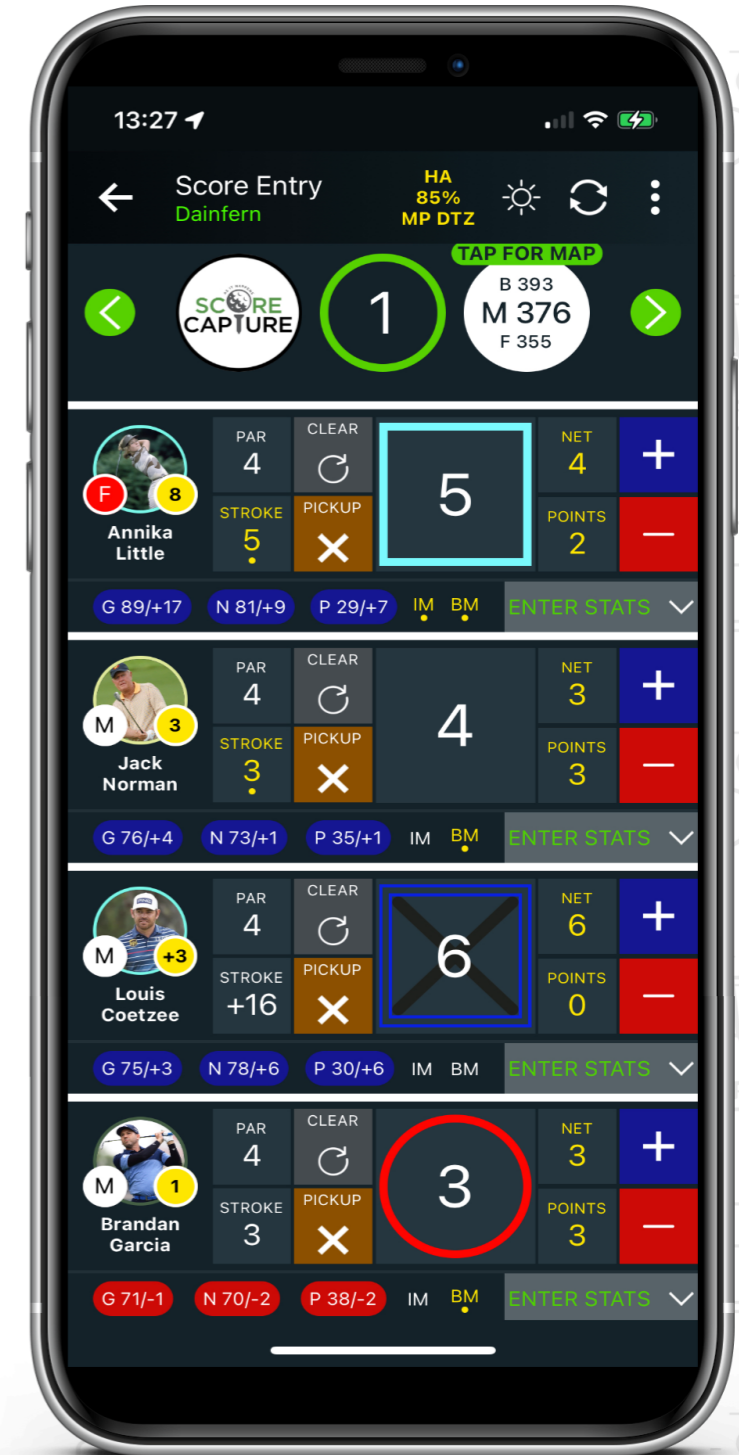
13:27

Score Entry
Dainfern

HA
85%
MP DTZ

TAP FOR MAP

SCORE CAPTURE

1

B 393
M 376
F 355

F 8
Annika Little
PAR 4
CLEAR
STROKE 5
PICKUP
5
NET 4
POINTS 2
G 89/+17 N 81/+9 P 29/+7 IM BM ENTER STATS

M 3
Jack Norman
PAR 4
CLEAR
STROKE 3
PICKUP
4
NET 3
POINTS 3
G 76/+4 N 73/+1 P 35/+1 IM BM ENTER STATS

M +3
Louis Coetzee
PAR 4
CLEAR
STROKE +16
PICKUP
6
NET 6
POINTS 0
G 75/+3 N 78/+6 P 30/+6 IM BM ENTER STATS

M 1
Brandan Garcia
PAR 4
CLEAR
STROKE 3
PICKUP
3
NET 3
POINTS 3
G 71/-1 N 70/-2 P 38/-2 IM BM ENTER STATS